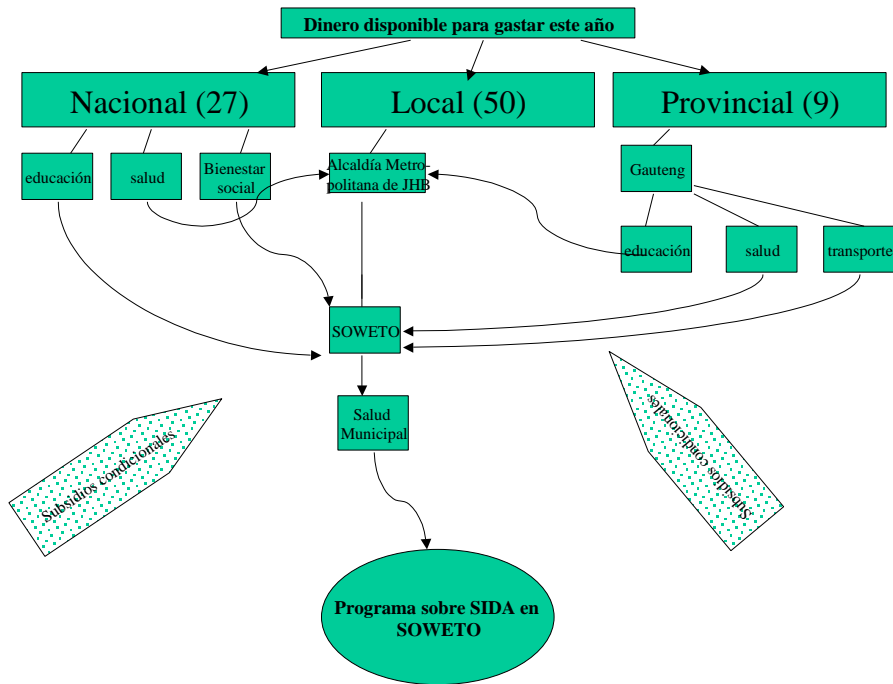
Dinero disponible para gastar este año

Nacional (27)

Local (50)

Provincial (9)

educación

salud

Bienestar social

Alcaldía Metropolitana de JHB

Gauteng

educación

salud

transporte

SOWETO

Salud Municipal

Subsidios condicionales

Subsidios condicionales

Programa sobre SIDA en SOWETO